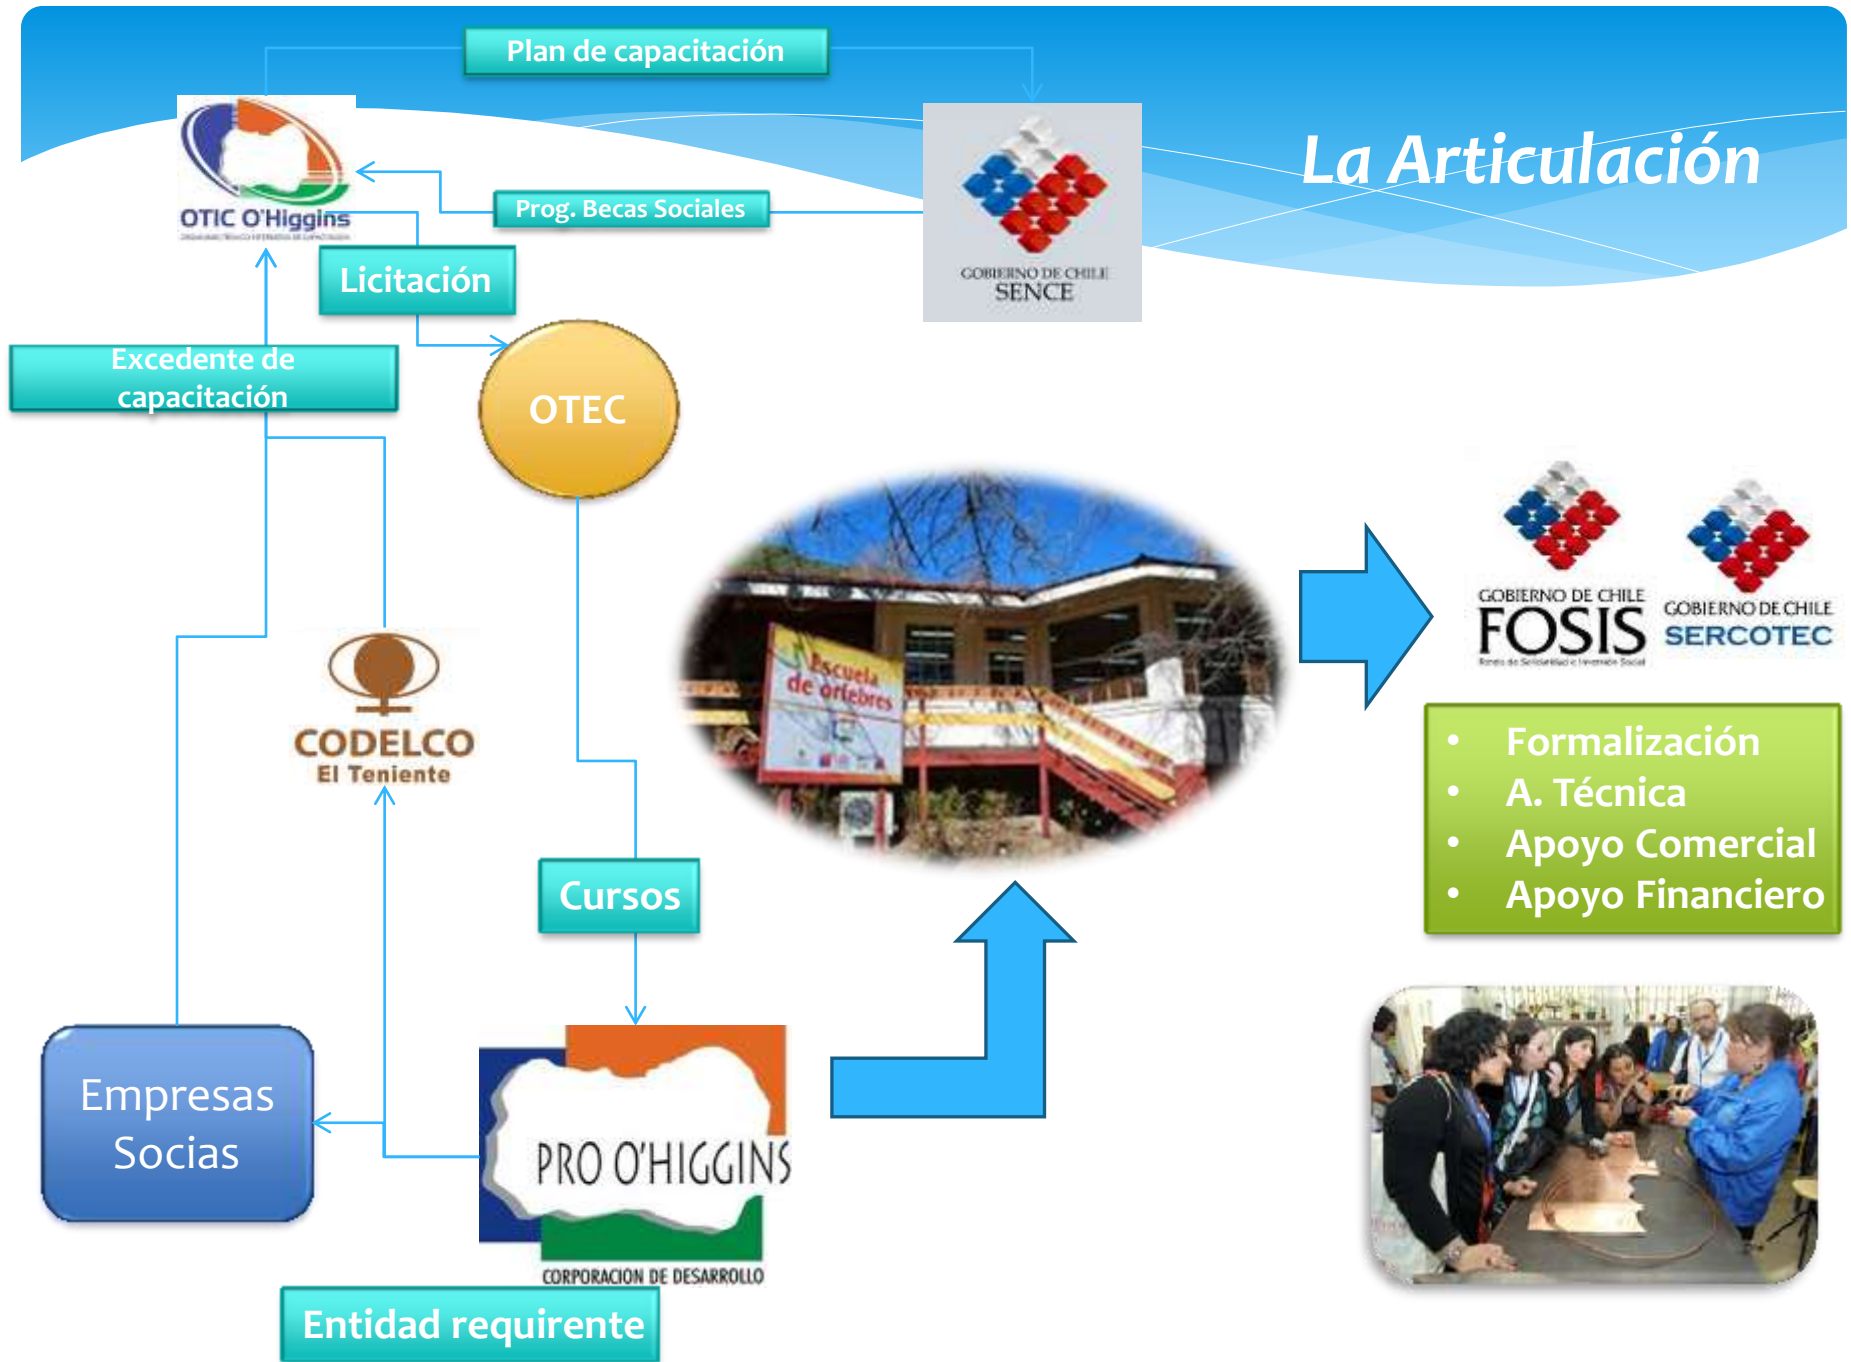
Plan de capacitación

La Articulación

OTIC O'Higgins

Prog. Becas Sociales

GOBIERNO DE CHILE
SENCE

Licitación

Excedente de capacitación

OTEC

Escuela de orfebres

GOBIERNO DE CHILE
FOSIS

GOBIERNO DE CHILE
SERCOTEC

• Formalización
• A. Técnica
• Apoyo Comercial
• Apoyo Financiero

CODELCO
El Teniente

Cursos

Empresas Socias

PRO O'HIGGINS
CORPORACION DE DESARROLLO

Entidad requirente